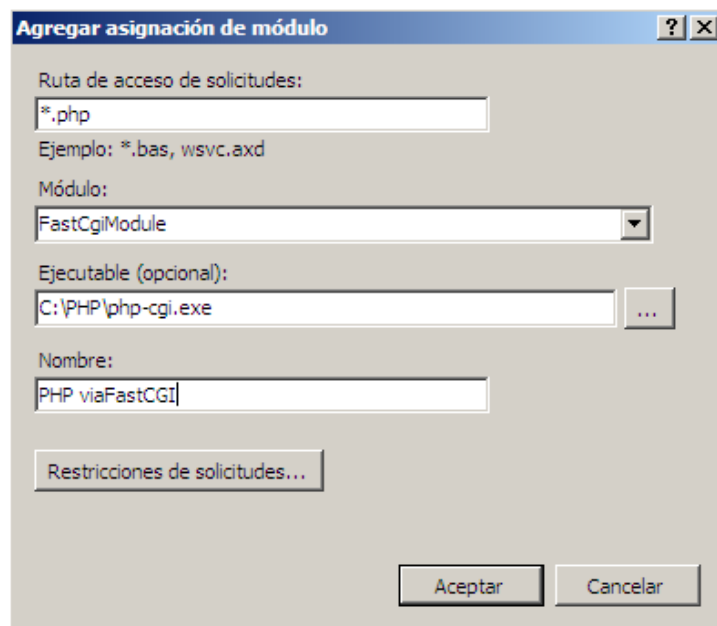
Agregar asignación de módulo

?

X

Ruta de acceso de solicitudes:

*.php

Ejemplo: *.bas, wsvc.axd

Módulo:

FastCgiModule

Ejecutable (opcional):

C:\PHP\php-cgi.exe

...

Nombre:

PHP viaFastCGI

Restricciones de solicitudes...

Aceptar

Cancelar